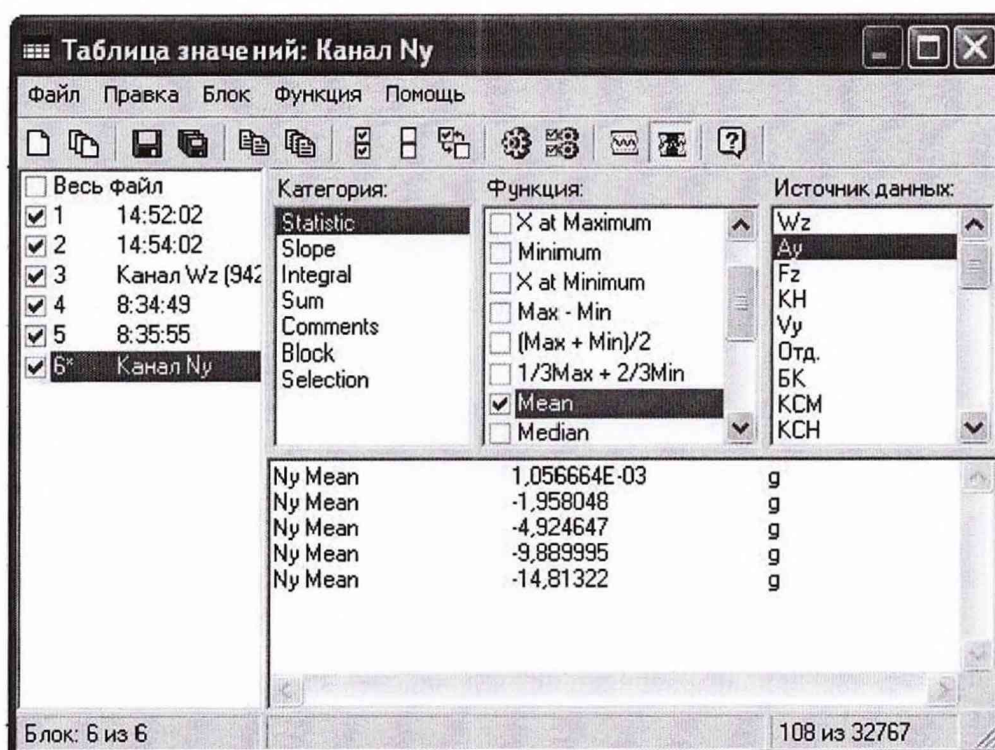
Таблица значений: Канал Ny

Файл Правка Блок Функция Помощь

Весь файл
1 14:52:02
2 14:54:02
3 Канал Wz (942
4 8:34:49
5 8:35:55
6* Канал Ny

Категория:
Statistic
Slope
Integral
Sum
Comments
Block
Selection

Функция:
X at Maximum
Minimum
X at Minimum
Max - Min
(Max + Min)/2
1/3Max + 2/3Min
Mean
Median

Источник данных:
Wz
Ay
Fz
KH
Vy
Отд.
БК
КСМ
КСН

| | | |
|---|---|---|
| Ny Mean | 1,056664E-03 | g |
| Ny Mean | -1,958048 | g |
| Ny Mean | -4,924647 | g |
| Ny Mean | -9,889995 | g |
| Ny Mean | -14,81322 | g |

Блок: 6 из 6
108 из 32767